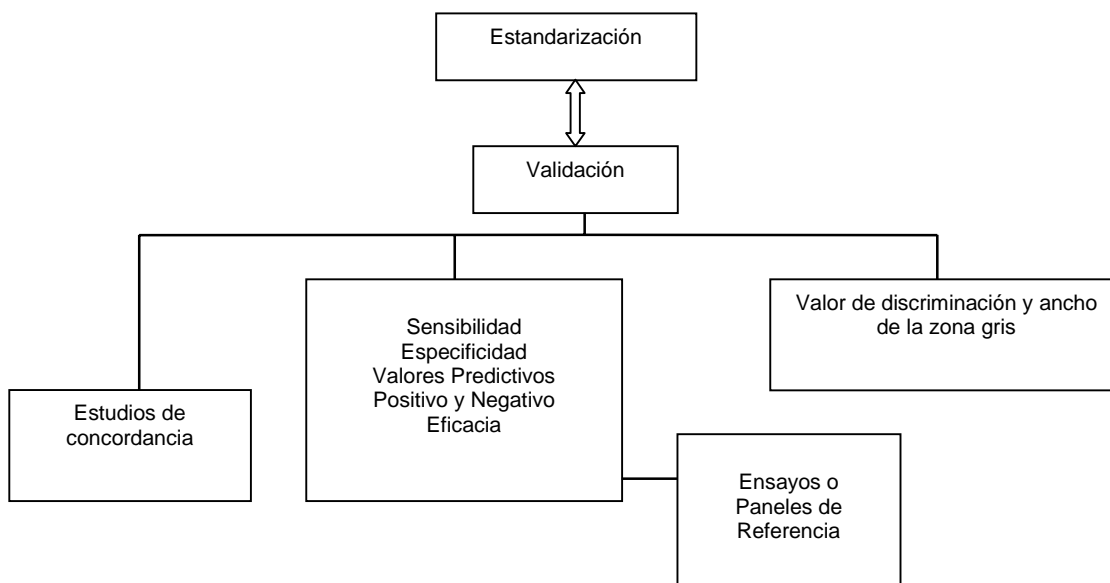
Estandarización

Validación

Valor de discriminación y ancho de la zona gris

Sensibilidad
Especificidad
Valores Predictivos
Positivo y Negativo
Eficacia

Estudios de concordancia

Ensayos o Paneles de Referencia